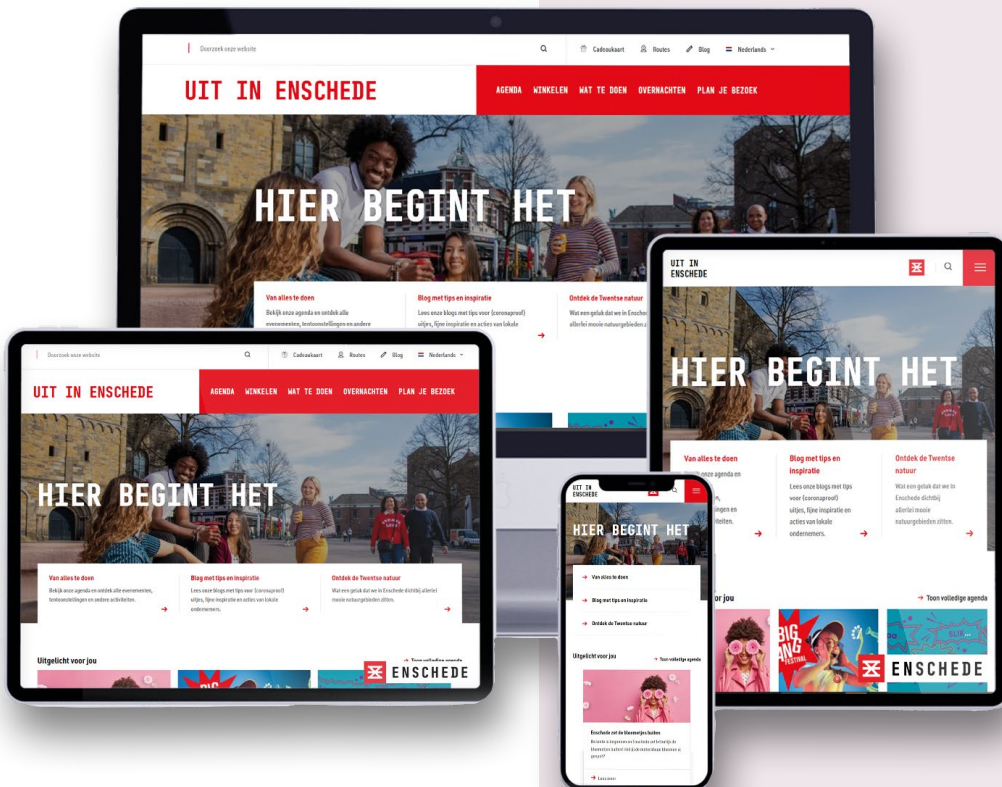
Doorzoek onze website

Cadeaukaart Routes Blog Nederlands

UIT IN ENSCHEDE

AGENDA WINKELEN WAT TE DOEN OVERNACHTEN PLAN JE BEZOEK

HIER BEGINT HET

Van alles te doen
Bekijk onze agenda en ontdek alle evenementen, tentoonstellingen en andere

Blog met tips en inspiratie
Lees onze blogs met tips voor (coronaproof) uitjes, fijne inspiratie en acties van lokale

Ontdek de Twentse natuur
Wat een geluk dat we in Enschede allerlei mooie natuurgebieden

Doorzoek onze website

Cadeaukaart Routes Blog Nederlands

UIT IN ENSCHEDE

AGENDA WINKELEN WAT TE DOEN OVERNACHTEN PLAN JE BEZOEK

HIER BEGINT HET

Van alles te doen
Bekijk onze agenda en ontdek alle evenementen, tentoonstellingen en andere activiteiten.

Blog met tips en inspiratie
Lees onze blogs met tips voor (coronaproof) uitjes, fijne inspiratie en acties van lokale ondernemers.

Ontdek de Twentse natuur
Wat een geluk dat we in Enschede dichtbij allerlei mooie natuurgebieden zitten.

Uitgelicht voor jou

Toon volledige agenda

ENSCHEDE

UIT IN ENSCHEDE

HIER BEGINT HET

Van alles te doen
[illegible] onze agenda en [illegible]

Blog met tips en inspiratie
Lees onze blogs met tips voor (coronaproof) uitjes, fijne inspiratie en acties van lokale ondernemers.

Ontdek de Twentse natuur
Wat een geluk dat we in Enschede dichtbij allerlei mooie natuurgebieden zitten.

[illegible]or jou

Toon volledige agenda

ENSCHEDE

UIT IN ENSCHEDE

HIER BEGINT HET

Van alles te doen

Blog met tips en inspiratie

Ontdek de Twentse natuur

Uitgelicht voor jou

Toon volledige agenda

Enschede ziet de bloemetjes buiten

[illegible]

Lees meer